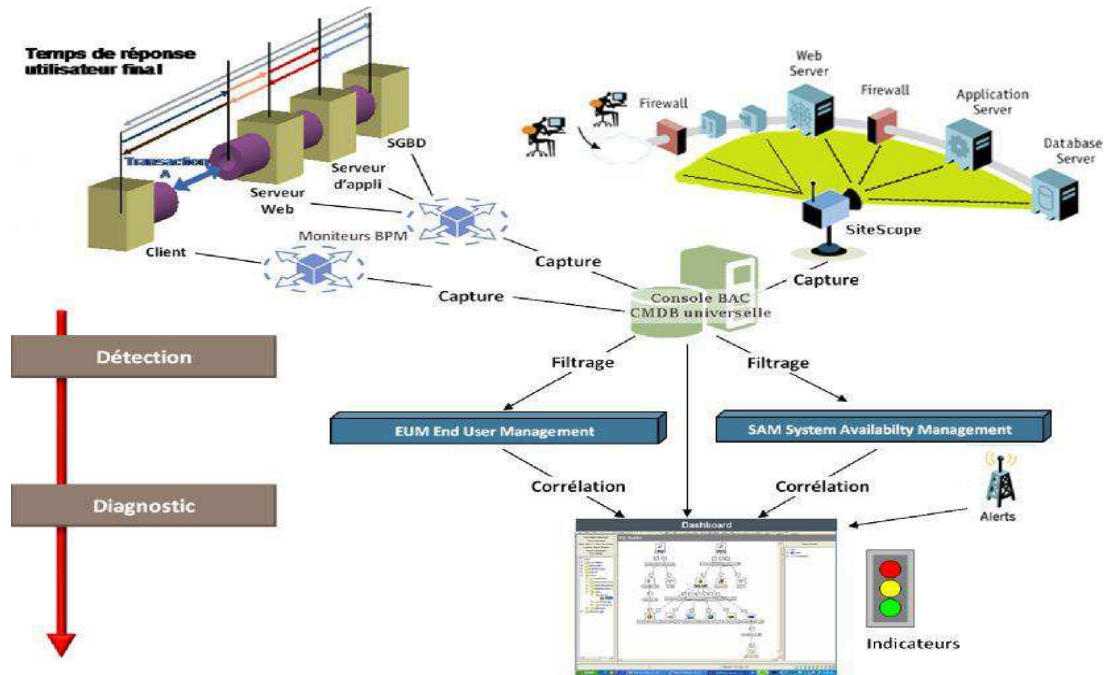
Temps de réponse utilisateur final

Transaction A

Client

Serveur Web

Serveur d'appli

SGBD

Moniteurs BPM

Firewall

Web Server

Firewall

Application Server

Database Server

SiteScope

Capture

Capture

Capture

Console BAC CMDB universelle

Détection

Filtrage

Filtrage

EUM End User Management

SAM System Availabilty Management

Diagnostic

Corrélation

Corrélation

Alerts

Dashboard

Indicateurs